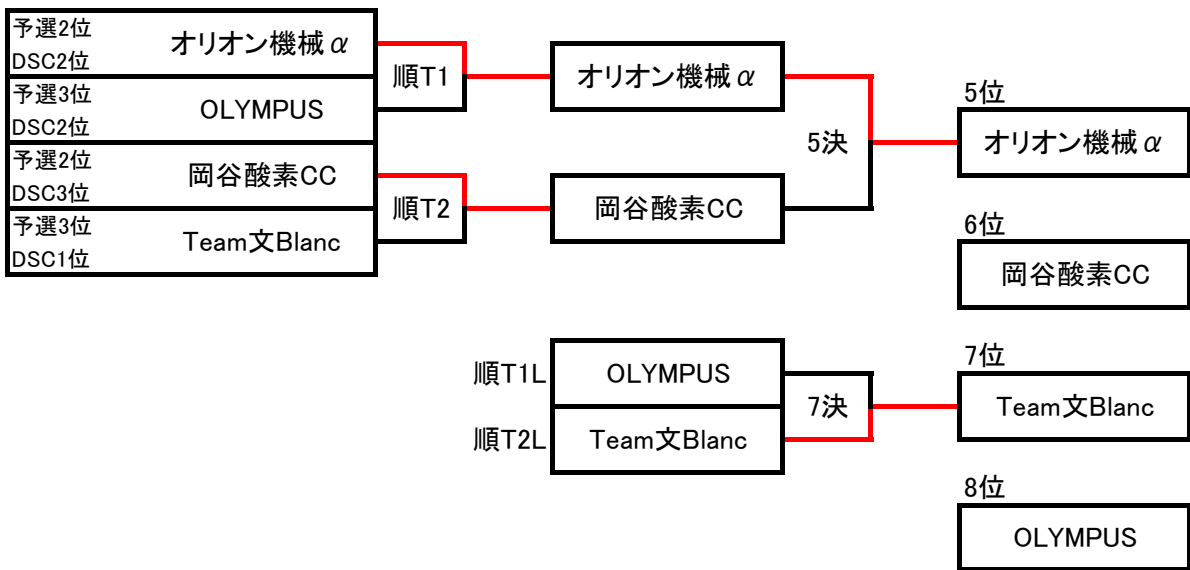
予選2位
DSC2位
オリオン機械$\alpha$

予選3位
DSC2位
OLYMPUS

予選2位
DSC3位
岡谷酸素CC

予選3位
DSC1位
Team文Blanc

順T1

順T2

オリオン機械$\alpha$

岡谷酸素CC

5決

5位
オリオン機械$\alpha$

6位
岡谷酸素CC

順T1L
OLYMPUS

順T2L
Team文Blanc

7決

7位
Team文Blanc

8位
OLYMPUS